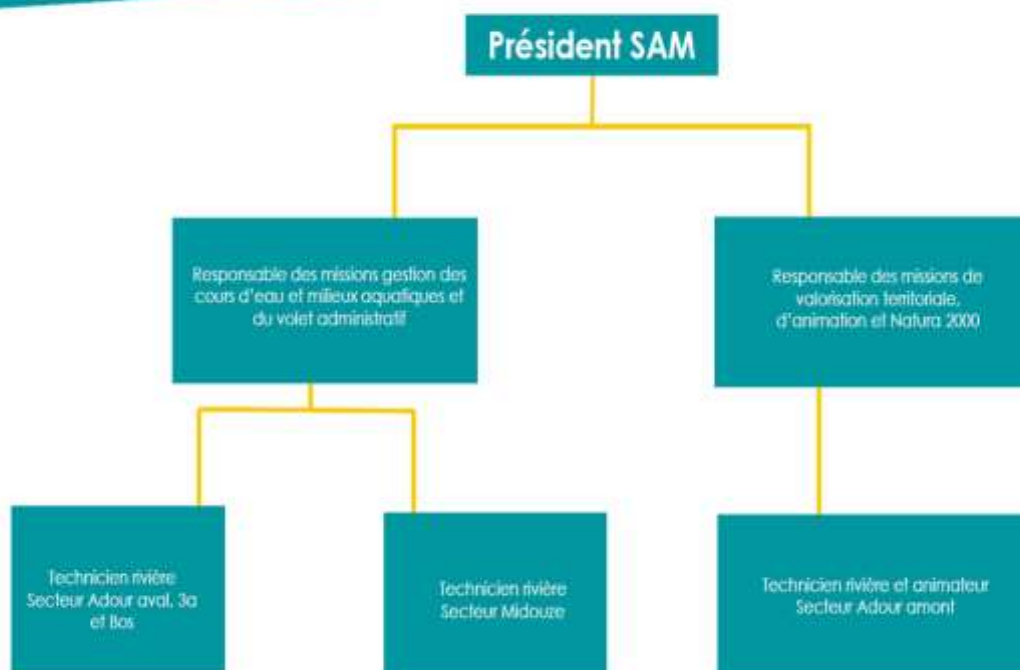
Président SAM

Responsable des missions gestion des cours d'eau et milieux aquatiques et du volet administratif

Responsable des missions de valorisation territoriale, d'animation et Natura 2000

Technicien rivière Secteur Adour aval, 3a et Bas

Technicien rivière Secteur Midouze

Technicien rivière et animateur Secteur Adour amont